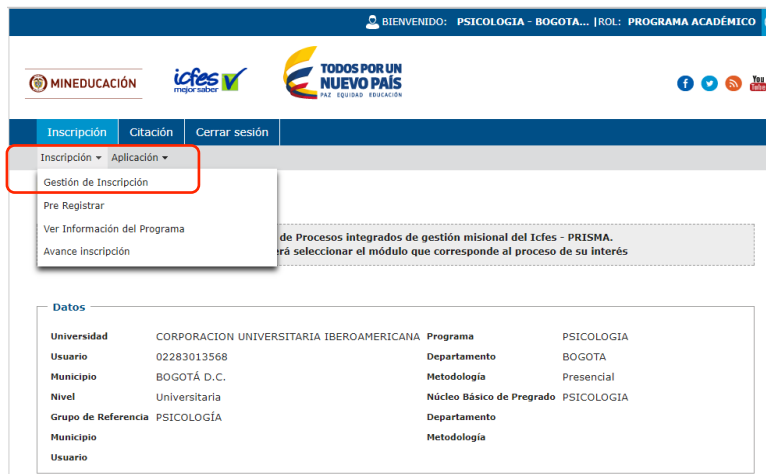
BIENVENIDO: PSICOLOGIA - BOGOTA... |ROL: PROGRAMA ACADÉMICO

MINEDUCACIÓN

icfes mejor saber

TODOS POR UN NUEVO PAÍS
PAZ EQUIDAD EDUCACIÓN

You Tube

Inscripción Citación Cerrar sesión

Inscripción Aplicación

Gestión de Inscripción
Pre Registrar
Ver Información del Programa
Avance inscripción

de Procesos integrados de gestión misional del Icfes - PRISMA.
erá seleccionar el módulo que corresponde al proceso de su interés

Datos

| Universidad | CORPORACION UNIVERSITARIA IBEROAMERICANA | Programa | PSICOLOGIA |
|---|---|---|---|
| Usuario | 02283013568 | Departamento | BOGOTA |
| Municipio | BOGOTÁ D.C. | Metodología | Presencial |
| Nivel | Universitaria | Núcleo Básico de Pregrado | PSICOLOGIA |
| Grupo de Referencia | PSICOLOGÍA | Departamento | |
| Municipio | | Metodología | |
| Usuario | | | |